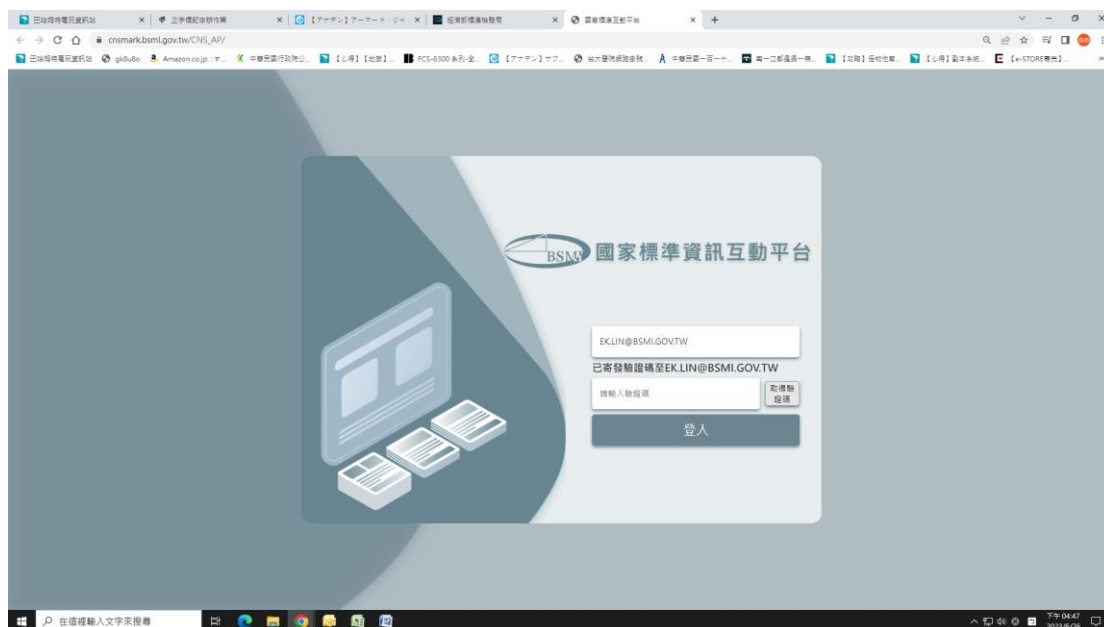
巴哈姆特電玩資訊站 × 正字標記申辦作業 × 【アナデン】アーマード・ジャ × 經濟部標準檢驗局 × 國家標準互動平台 × +

cnsmark.bsmi.gov.tw/CNS_AP/

巴哈姆特電玩資訊站 gk8u8o Amazon.co.jp：す... 中華民國行政院公... 【心得】【攻略】... FCS-6300 系列-全... 【アナデン】サブ... 台大醫院總院區預... 中華民國一百一十... 每一日都是美一... 【攻略】怪物地家... 【心得】副本系統... 【e-STORE專賣】...

BSMI 國家標準資訊互動平台

EK.LIN@BSMI.GOV.TW

已寄發驗證碼至EK.LIN@BSMI.GOV.TW

請輸入驗證碼

取得驗證碼

登入

在這裡輸入文字來搜尋

下午 04:47
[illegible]